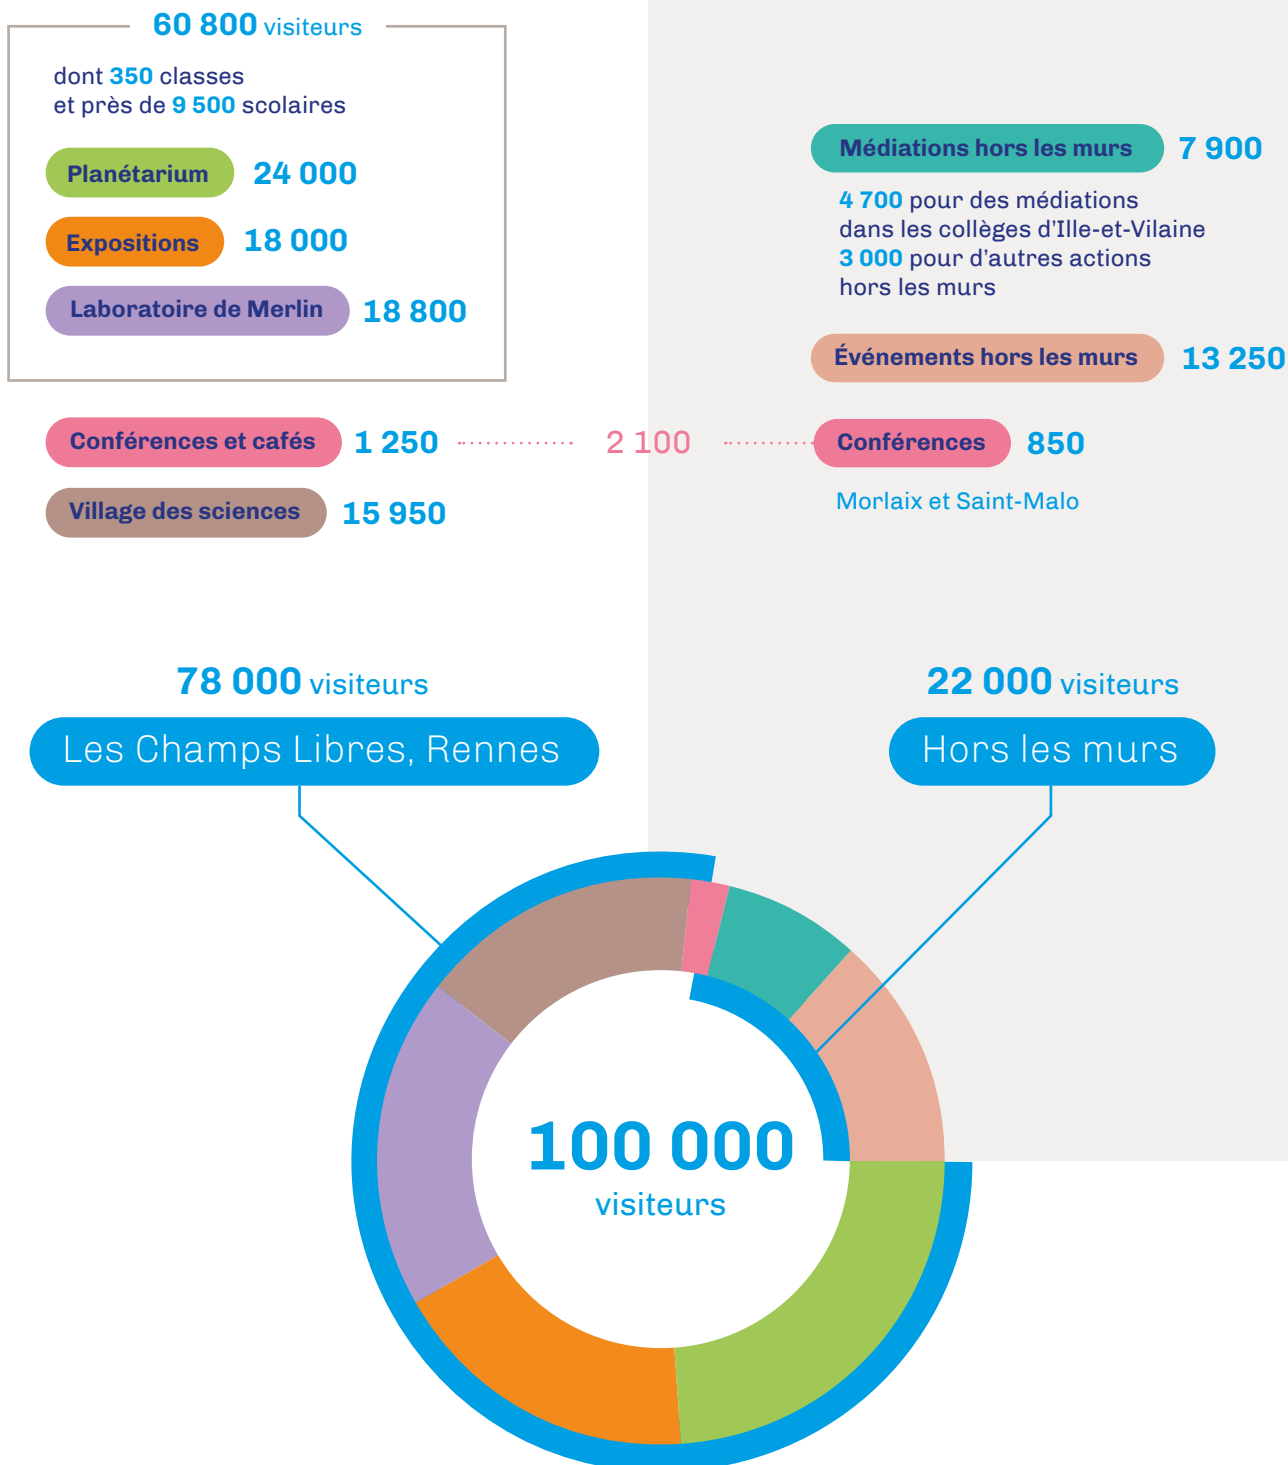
60 800 visiteurs

dont 350 classes et près de 9 500 scolaires

Planétarium 24 000

Expositions 18 000

Laboratoire de Merlin 18 800

Médiations hors les murs 7 900

4 700 pour des médiations dans les collèges d'Ille-et-Vilaine
3 000 pour d'autres actions hors les murs

Événements hors les murs 13 250

Conférences et cafés 1 250

2 100

Conférences 850

Morlaix et Saint-Malo

Village des sciences 15 950

78 000 visiteurs

Les Champs Libres, Rennes

22 000 visiteurs

Hors les murs

100 000 visiteurs